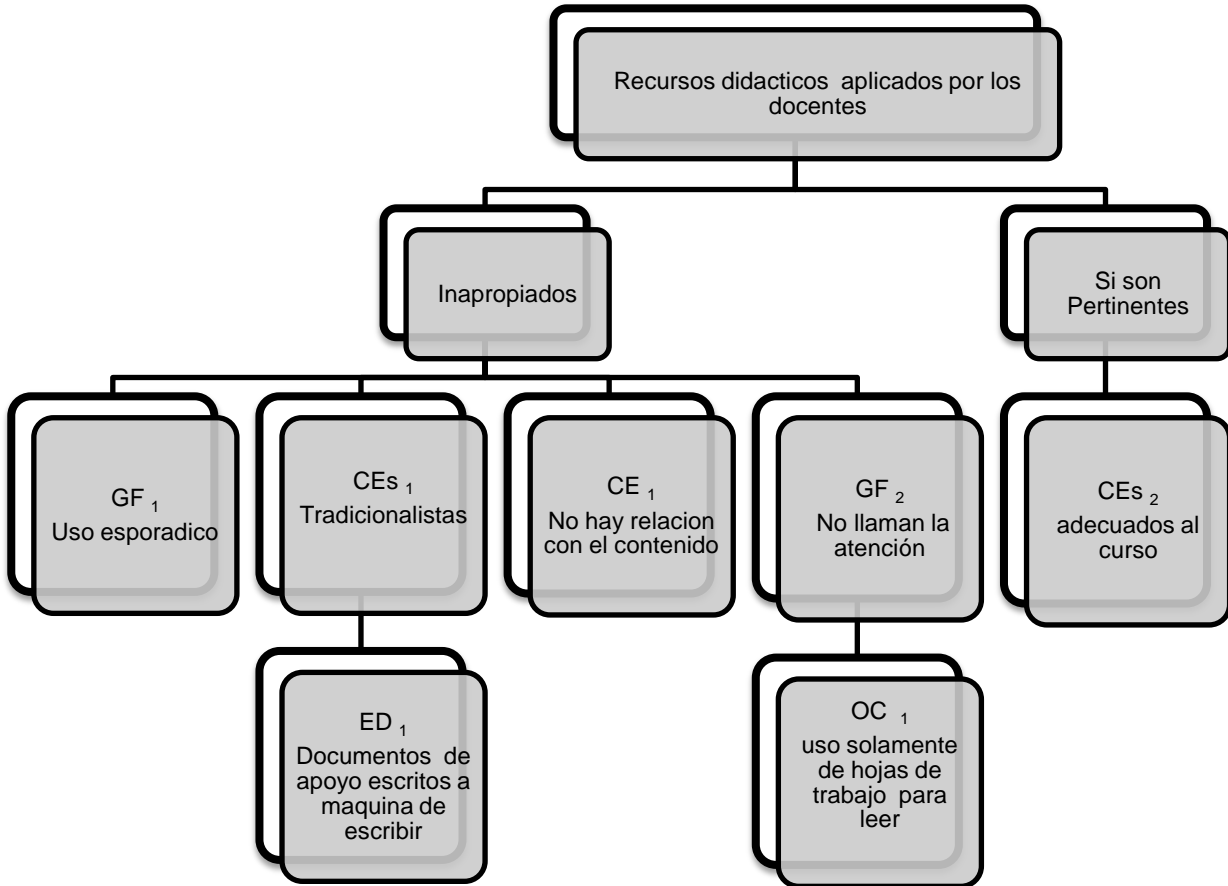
Recursos didacticos aplicados por los docentes

Inapropiados

Si son Pertinentes

GF $_1$ Uso esporadico

CEs $_1$ Tradicionalistas

CE $_1$ No hay relacion con el contenido

GF $_2$ No llaman la atención

CEs $_2$ adecuados al curso

ED $_1$ Documentos de apoyo escritos a maquina de escribir

OC $_1$ uso solamente de hojas de trabajo para leer